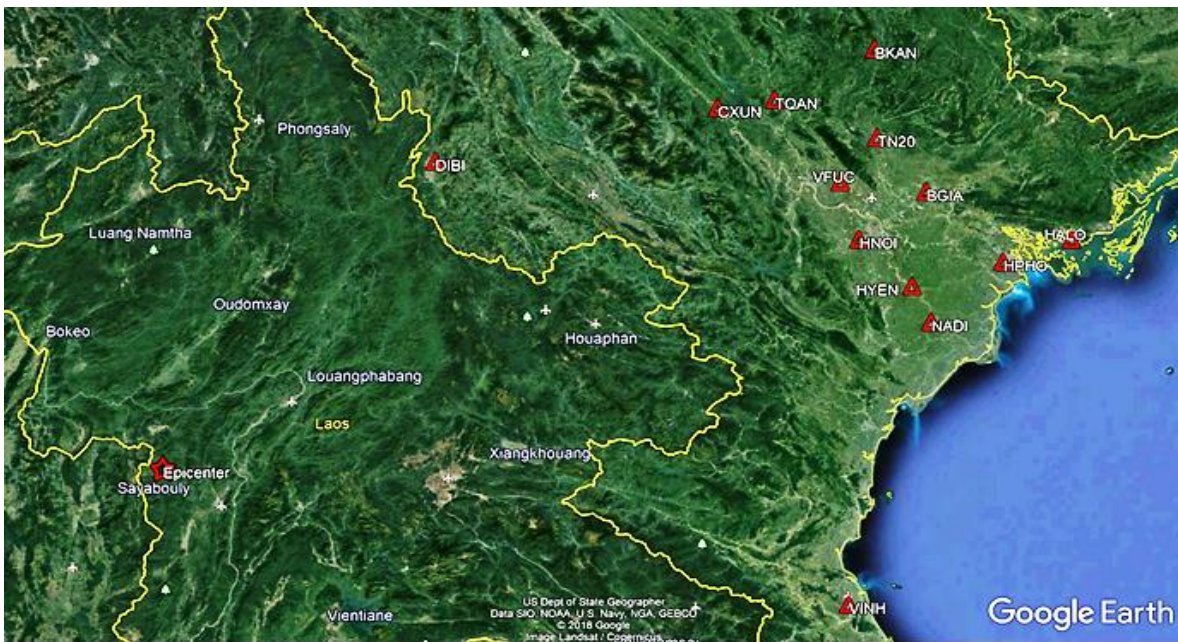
BKAN
CXUN
TQAN
Phongsaly
TN20
DIBI
VFUC
BGIA
Luang Namtha
HNOI
HALO
HPHO
HYEN
Oudomxay
NADI
Bokeo
Houaphan
Louangphabang
Laos
Xiangkhouang
Epicenter
Sayabouly
US Dept of State Geographer
Data SIO, NOAA, U.S. Navy, NGA, GEBCO
© 2018 Google
Image Landsat / Copernicus
Vientiane
VINH
Google Earth